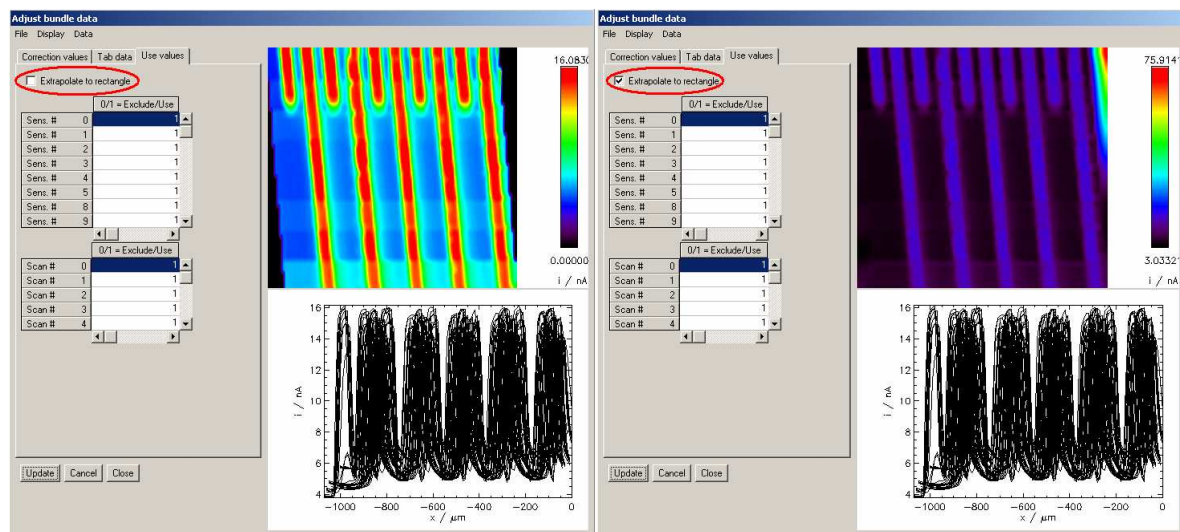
Adjust bundle data

File Display Data

Correction values | Tab data | Use values

Extrapolate to rectangle

0/1 = Exclude/Use

| | |
|---|---|
| Sens. # 0 | 1 |
| Sens. # 1 | 1 |
| Sens. # 2 | 1 |
| Sens. # 3 | 1 |
| Sens. # 4 | 1 |
| Sens. # 5 | 1 |
| Sens. # 8 | 1 |
| Sens. # 9 | 1 |

0/1 = Exclude/Use

| | |
|---|---|
| Scan # 0 | 1 |
| Scan # 1 | 1 |
| Scan # 2 | 1 |
| Scan # 3 | 1 |
| Scan # 4 | 1 |

16.0830

0.00000

i / nA

16
14
12
10
8
6
4

i / nA

-1000 -800 -600 -400 -200 0

x / µm

Update Cancel Close

Adjust bundle data

File Display Data

Correction values | Tab data | Use values

Extrapolate to rectangle

0/1 = Exclude/Use

| | |
|---|---|
| Sens. # 0 | 1 |
| Sens. # 1 | 1 |
| Sens. # 2 | 1 |
| Sens. # 3 | 1 |
| Sens. # 4 | 1 |
| Sens. # 5 | 1 |
| Sens. # 8 | 1 |
| Sens. # 9 | 1 |

0/1 = Exclude/Use

| | |
|---|---|
| Scan # 0 | 1 |
| Scan # 1 | 1 |
| Scan # 2 | 1 |
| Scan # 3 | 1 |
| Scan # 4 | 1 |

75.914

3.0332

i / nA

16
14
12
10
8
6
4

i / nA

-1000 -800 -600 -400 -200 0

x / µm

Update Cancel Close